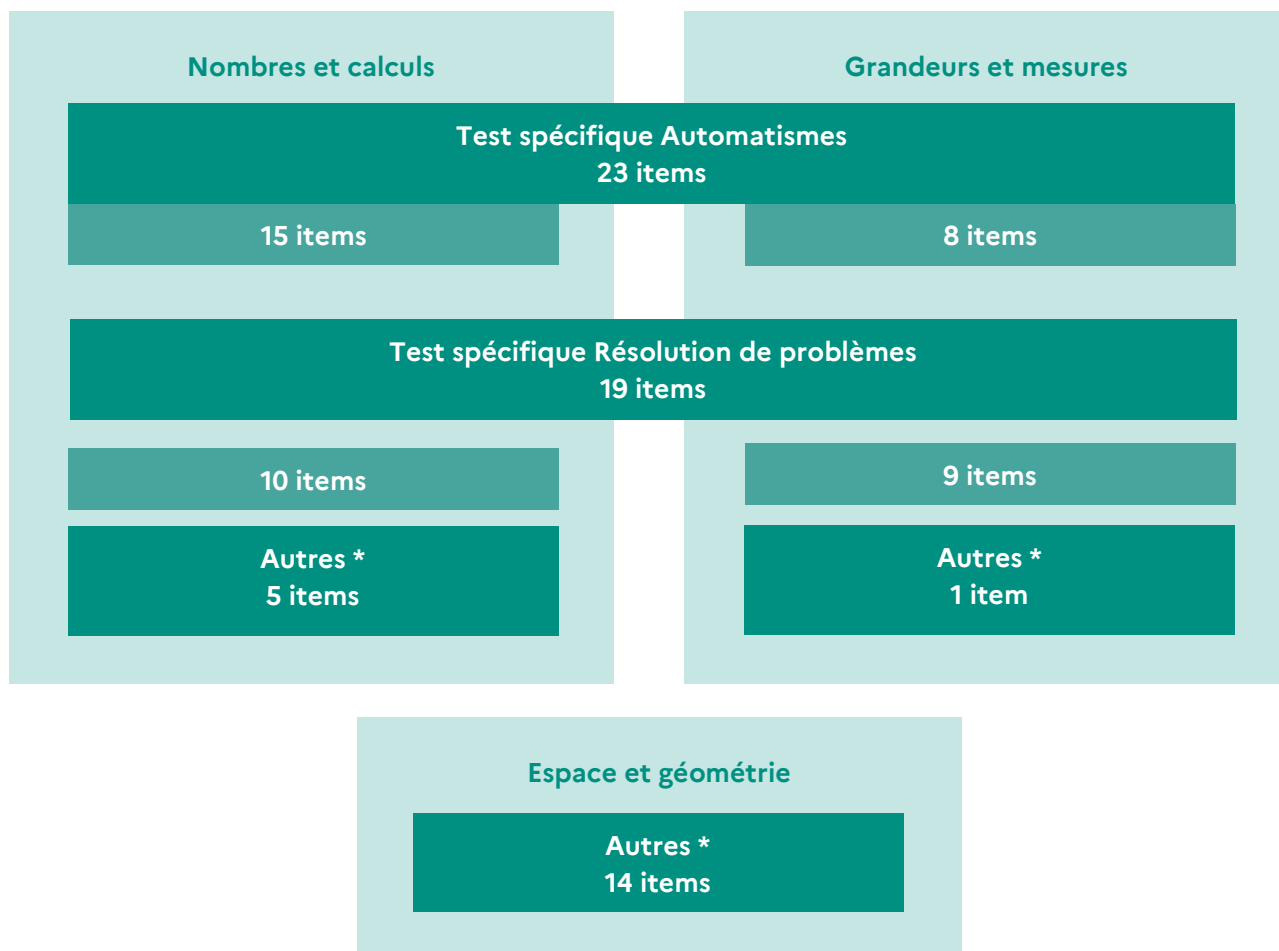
Nombres et calculs

Grandeurs et mesures

Test spécifique Automatismes
23 items

15 items

8 items

Test spécifique Résolution de problèmes
19 items

10 items

9 items

Autres *
5 items

Autres *
1 item

Espace et géométrie

Autres *
14 items